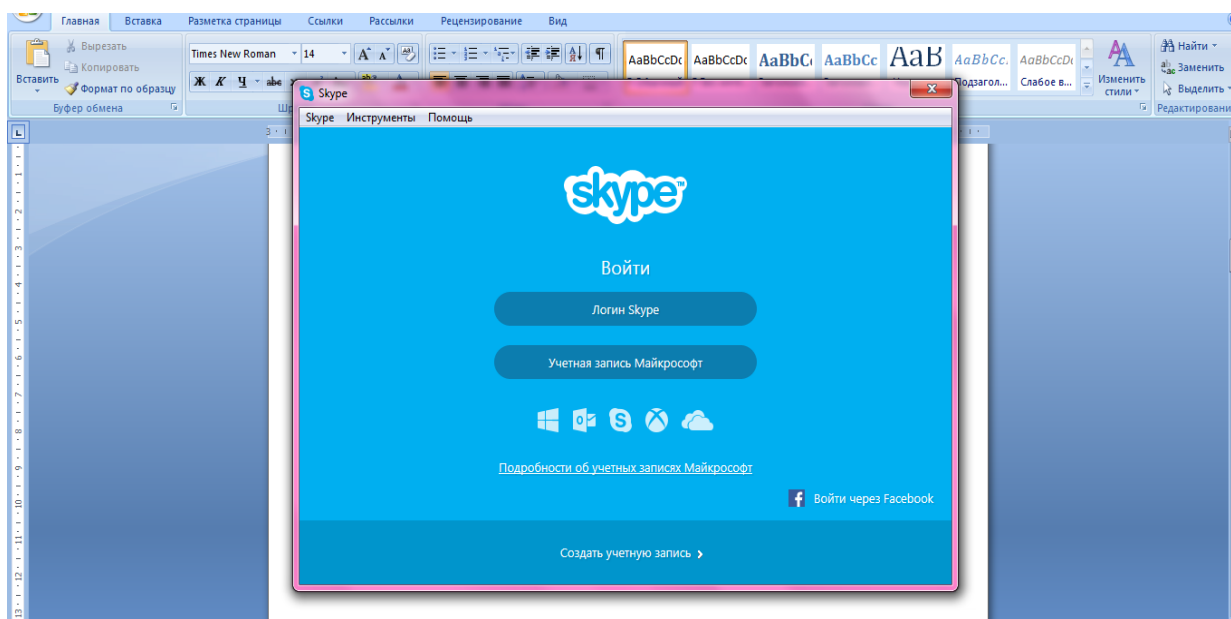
Главная Вставка Разметка страницы Ссылки Рассылки Рецензирование Вид

Вставить
Вырезать
Копировать
Формат по образцу
Буфер обмена

Times New Roman 14
Ж К Ч abc

AaBbCcDc AaBbCcDc AaBbC AaBbCc AaB AaBbCc. AaBbCcDc
Подзагол... Слабое в...
Изменить стили

Найти
Заменить
Выделить
Редактирование

Skype
Skype Инструменты Помощь

skype

Войти

Логин Skype

Учетная запись Майкрософт

Подробности об учетных записях Майкрософт

Войти через Facebook

Создать учетную запись